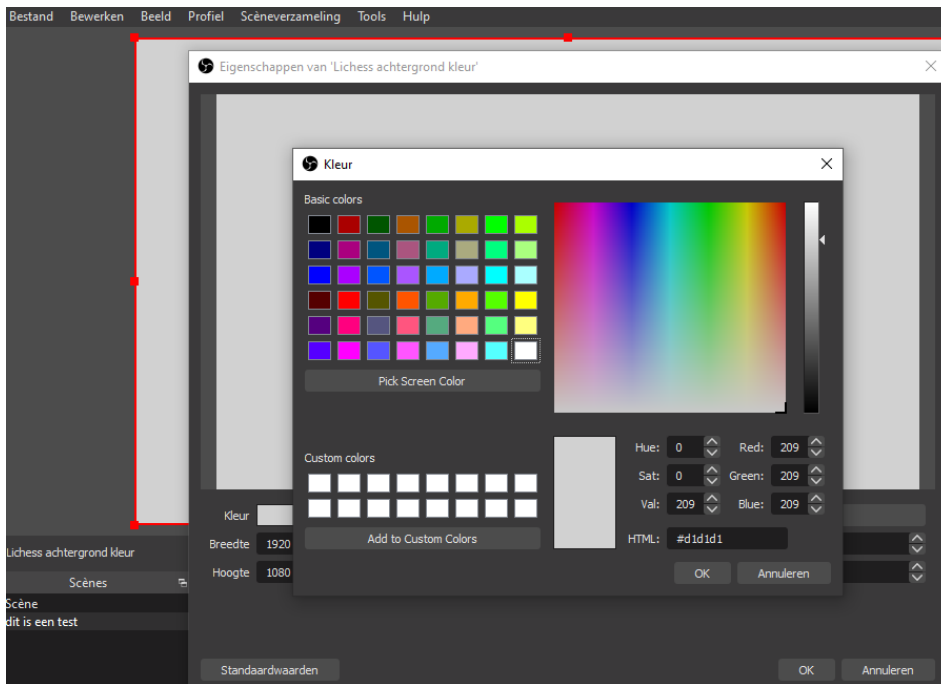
Bestand Bewerken Beeld Profiel Scèneverzameling Tools Hulp

Eigenschappen van 'Lichess achtergrond kleur'

Kleur

Basic colors

Pick Screen Color

Custom colors

Add to Custom Colors

Hue: 0
Sat: 0
Val: 209
Red: 209
Green: 209
Blue: 209
HTML: #d1d1d1

OK Annuleren

Kleur
Breedte 1920
Hoogte 1080

Lichess achtergrond kleur
Scènes
Scène
dit is een test

Standaardwaarden

OK Annuleren